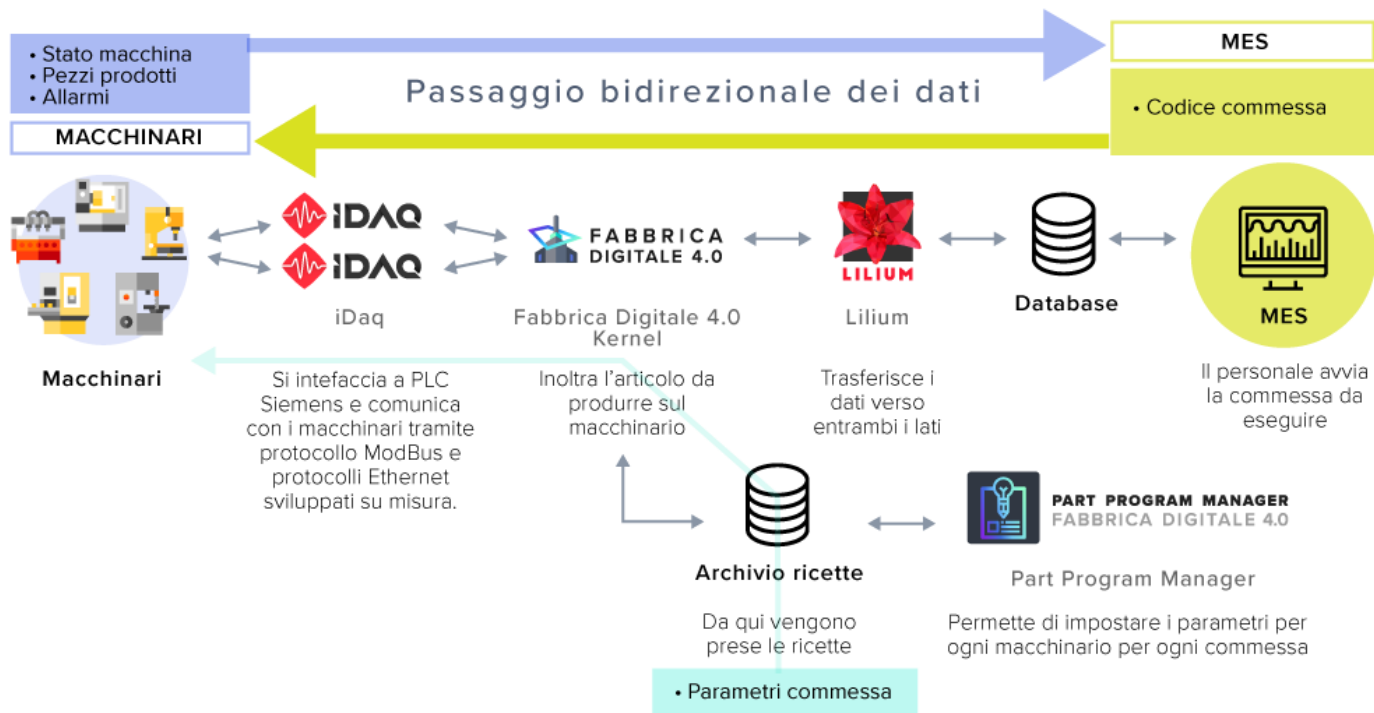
• Stato macchina
• Pezzi prodotti
• Allarmi

MES

Passaggio bidirezionale dei dati

• Codice commessa

MACCHINARI

iDAQ
iDAQ

FABBRICA DIGITALE 4.0

LILIUM

Database

MES

Macchinari

iDaq

Fabbrica Digitale 4.0 Kernel

Lilium

Il personale avvia la commessa da eseguire

Si intefaccia a PLC Siemens e comunica con i macchinari tramite protocollo ModBus e protocolli Ethernet sviluppati su misura.

Inoltra l'articolo da produrre sul macchinario

Trasferisce i dati verso entrambi i lati

PART PROGRAM MANAGER
FABBRICA DIGITALE 4.0

Archivio ricette

Part Program Manager

Da qui vengono prese le ricette

Permette di impostare i parametri per ogni macchinario per ogni commessa

• Parametri commessa